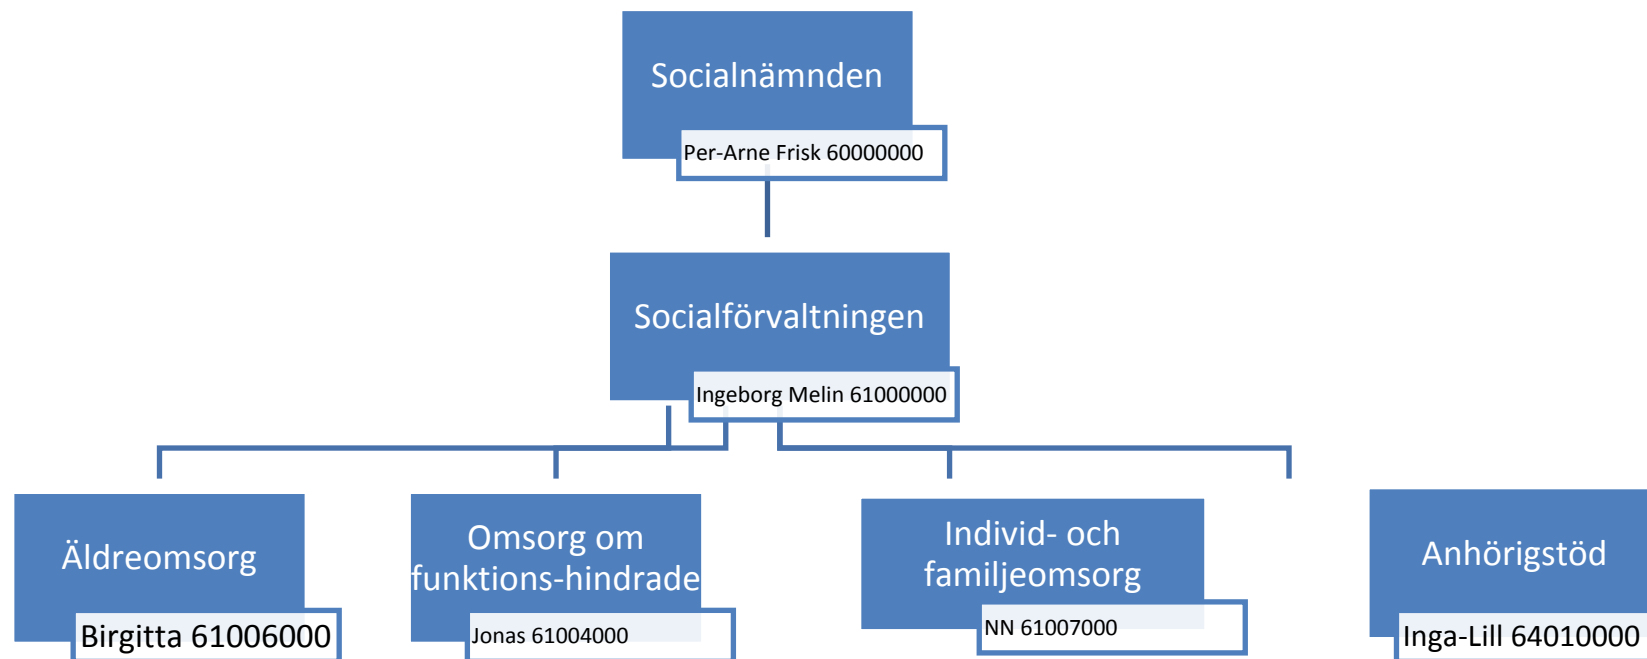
Socialnämnden

Per-Arne Frisk 60000000

Socialförvaltningen

Ingeborg Melin 61000000

Äldreomsorg

Birgitta 61006000

Omsorg om funktions-hindrade

Jonas 61004000

Individ- och familjeomsorg

NN 61007000

Anhörigstöd

Inga-Lill 64010000